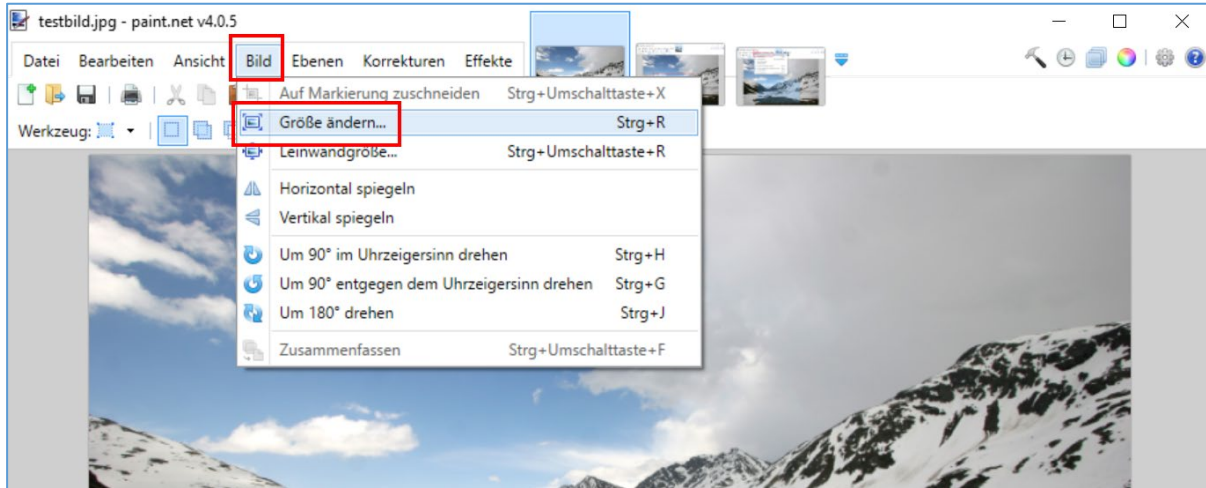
testbild.jpg - paint.net v4.0.5

Datei Bearbeiten Ansicht Bild Ebenen Korrekturen Effekte

Werkzeug:

Auf Markierung zuschneiden Strg+Umschalttaste+X
Größe ändern... Strg+R
Leinwandgröße... Strg+Umschalttaste+R
Horizontal spiegeln
Vertikal spiegeln
Um 90° im Uhrzeigersinn drehen Strg+H
Um 90° entgegen dem Uhrzeigersinn drehen Strg+G
Um 180° drehen Strg+J
Zusammenfassen Strg+Umschalttaste+F